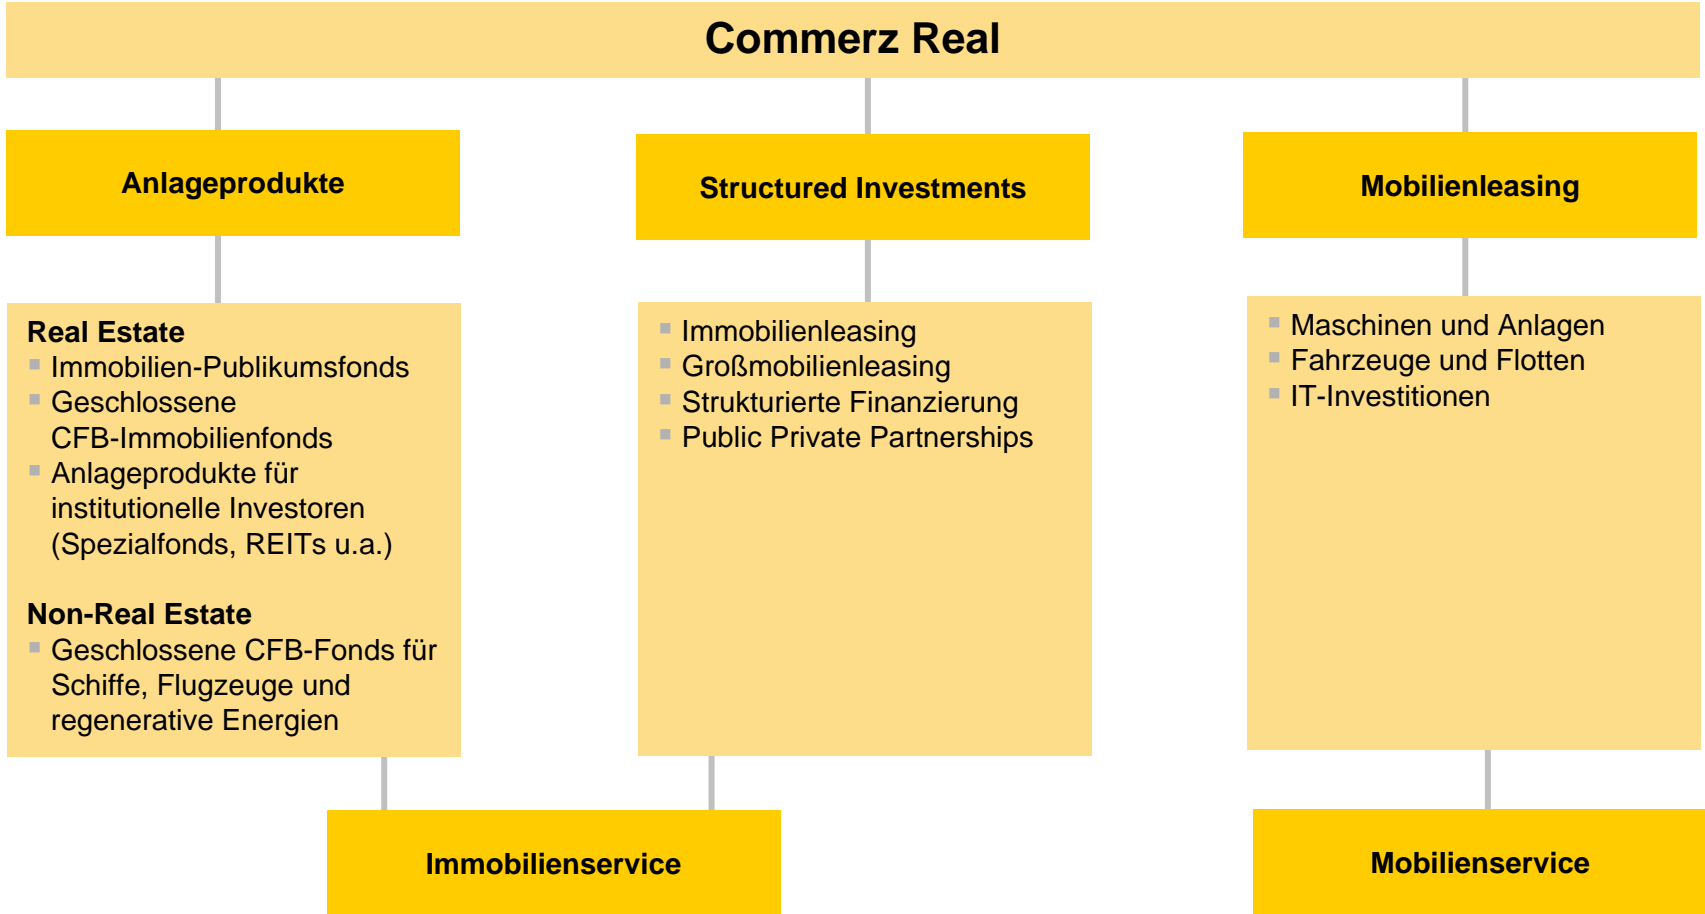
Commerz Real

Anlageprodukte

Structured Investments

Mobilienleasing

Real Estate
- Immobilien-Publikumsfonds
- Geschlossene CFB-Immobilienfonds
- Anlageprodukte für institutionelle Investoren (Spezialfonds, REITs u.a.)

Non-Real Estate
- Geschlossene CFB-Fonds für Schiffe, Flugzeuge und regenerative Energien

- Immobilienleasing
- Großmobilienleasing
- Strukturierte Finanzierung
- Public Private Partnerships

- Maschinen und Anlagen
- Fahrzeuge und Flotten
- IT-Investitionen

Immobilienservice

Mobilienservice